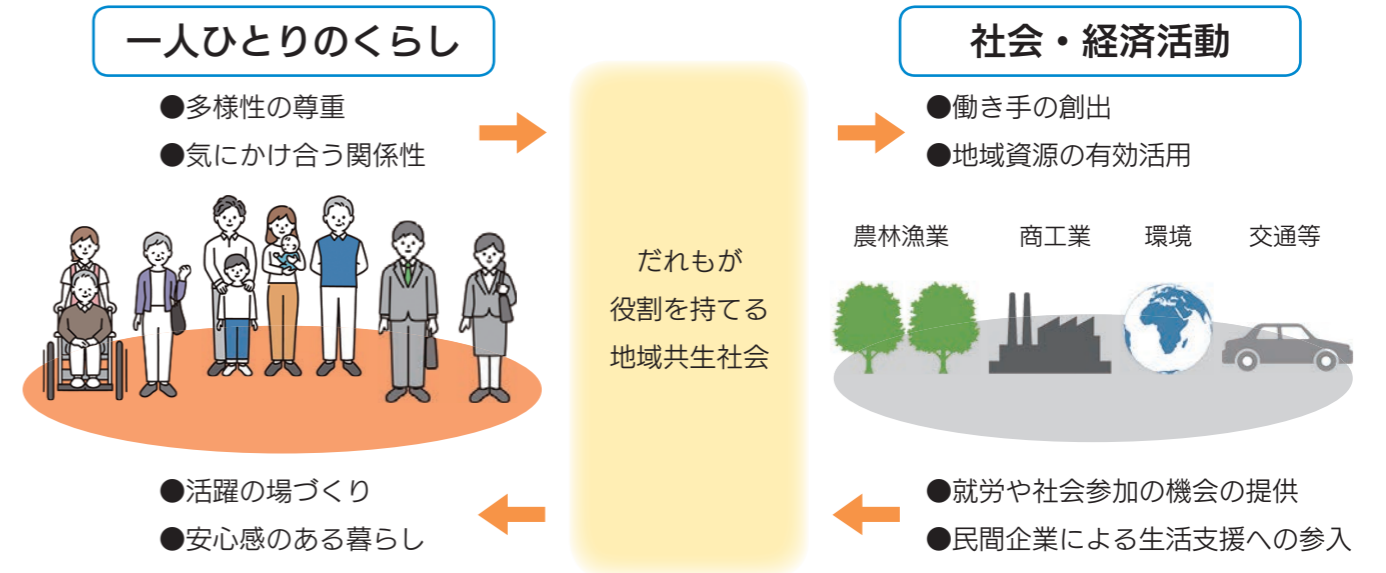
一人ひとりのくらし

●多様性の尊重
●気にかけ合う関係性

だれもが
役割を持てる
地域共生社会

社会・経済活動

●働き手の創出
●地域資源の有効活用

農林漁業　商工業　環境　交通等

●活躍の場づくり
●安心感のある暮らし

●就労や社会参加の機会の提供
●民間企業による生活支援への参入